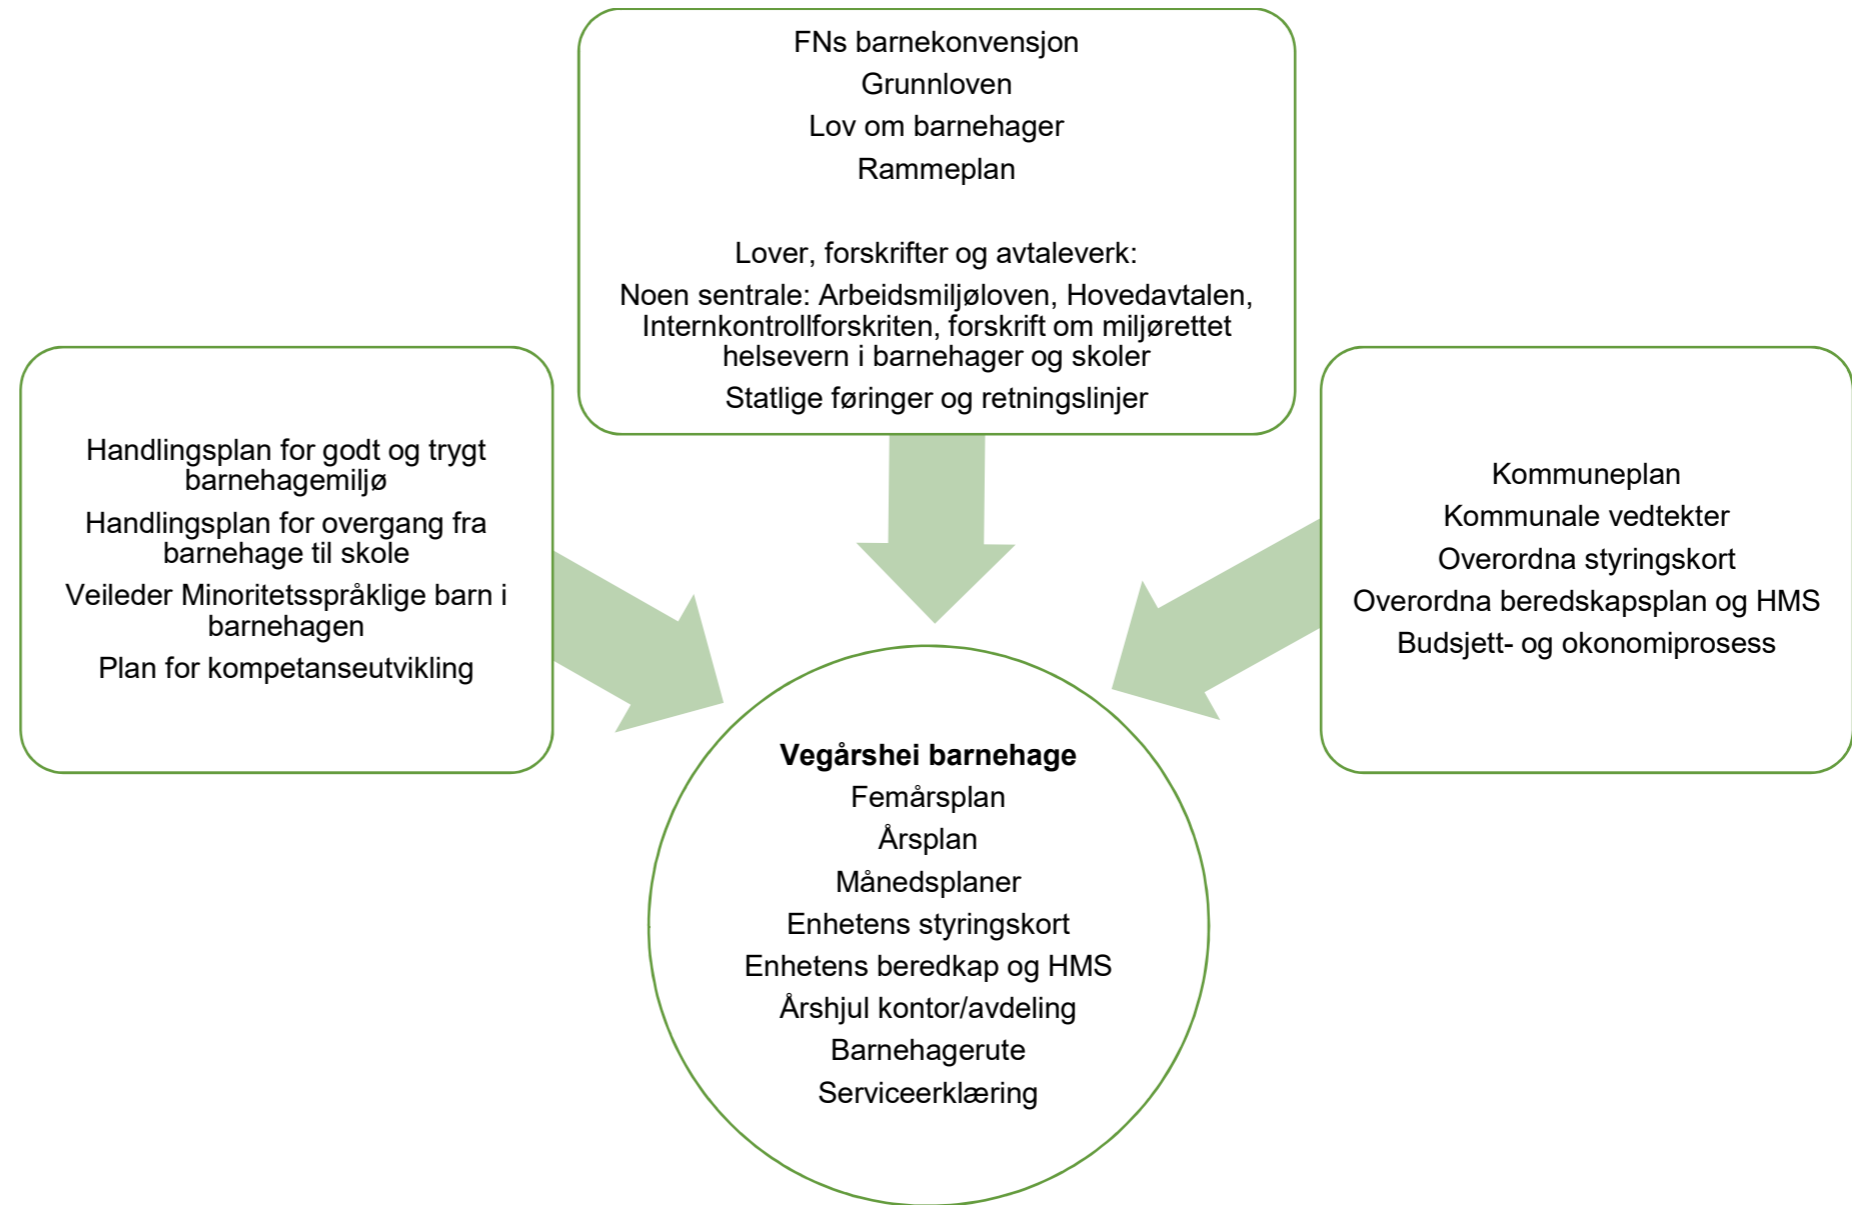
FNs barnekonvensjon
Grunnloven
Lov om barnehager
Rammeplan

Lover, forskrifter og avtaleverk:
Noen sentrale: Arbeidsmiljøloven, Hovedavtalen, Internkontrollforskriten, forskrift om miljørettet helsevern i barnehager og skoler
Statlige føringer og retningslinjer

Handlingsplan for godt og trygt barnehagemiljø
Handlingsplan for overgang fra barnehage til skole
Veileder Minoritetsspråklige barn i barnehagen
Plan for kompetanseutvikling

Kommuneplan
Kommunale vedtekter
Overordna styringskort
Overordna beredskapsplan og HMS
Budsjett- og okonomiprosess

**Vegårshei barnehage**
Femårsplan
Årsplan
Månedsplaner
Enhetens styringskort
Enhetens beredkap og HMS
Årshjul kontor/avdeling
Barnehagerute
Serviceerklæring